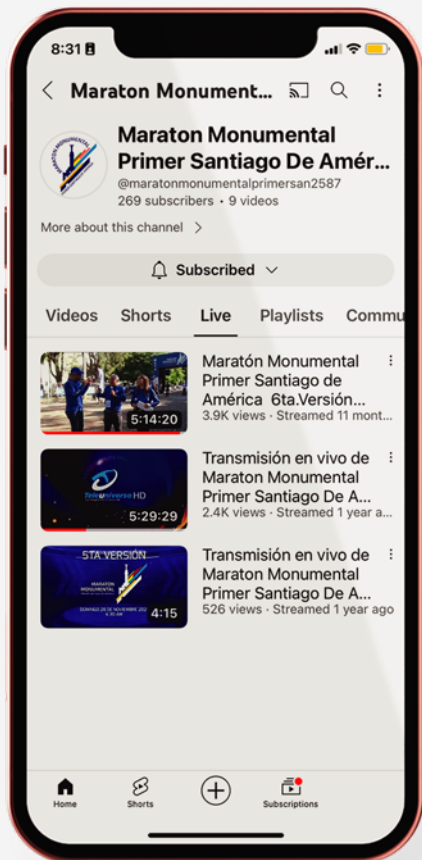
8:31

Maraton Monument...

Maraton Monumental Primer Santiago De Amér...
@maratonmonumentalprimersan2587
269 subscribers • 9 videos

More about this channel >

Subscribed

Videos Shorts Live Playlists Commu

5:14:20
Maratón Monumental Primer Santiago de América 6ta.Versión...
3.9K views • Streamed 11 mont...

TeleUniverso HD
5:29:29
Transmisión en vivo de Maraton Monumental Primer Santiago De A...
2.4K views • Streamed 1 year a...

5TA VERSIÓN
MARATON MONUMENTAL
DOMINGO 26 DE NOVIEMBRE 202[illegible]
4:15
Transmisión en vivo de Maraton Monumental Primer Santiago De A...
526 views • Streamed 1 year ago

Home Shorts Subscriptions